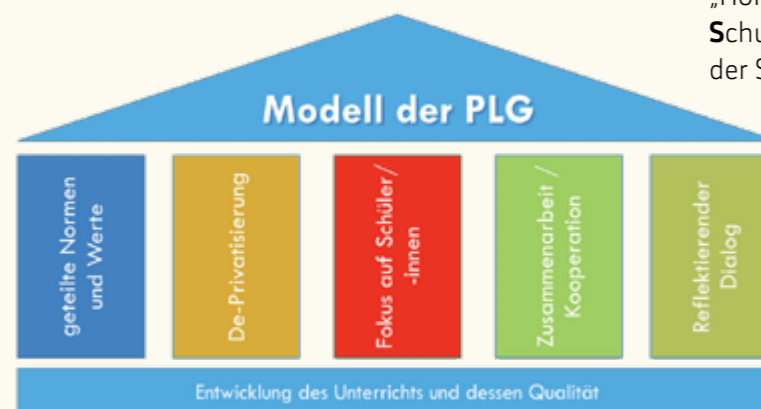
„Hor
Schu
der S

Modell der PLG

geteilte Normen und Werte

De-Privatisierung

Fokus auf Schüler/ -innen

Zusammenarbeit / Kooperation

Reflektierender Dialog

Entwicklung des Unterrichts und dessen Qualität